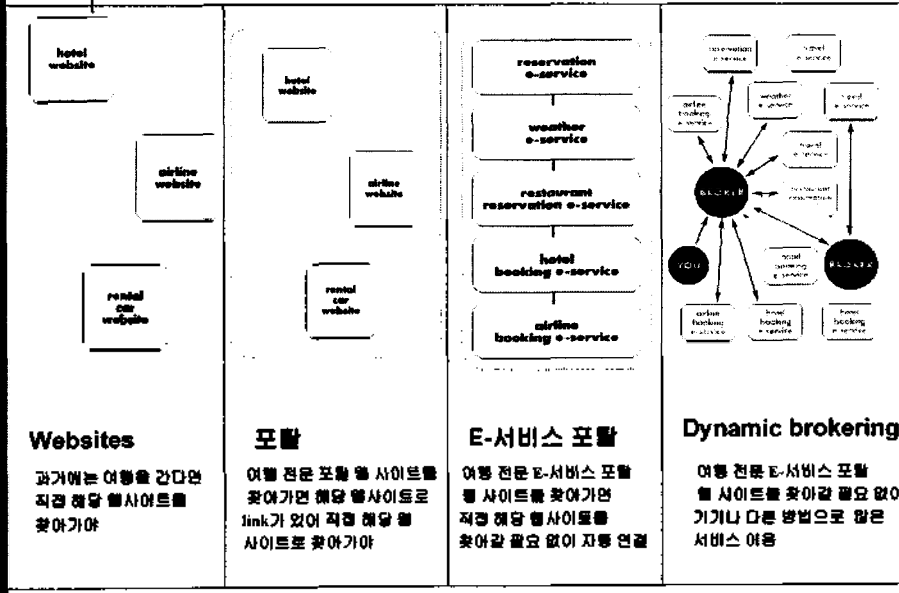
hotel website

airline website

rental car website

Websites

과거에는 여행을 간다면 직접 해당 웹사이트를 찾아가야

hotel website

airline website

rental car website

포탈

여행 전문 포탈 웹 사이트를 찾아가면 해당 웹사이트로 link가 있어 직접 해당 웹 사이트로 찾아가야

reservation e-service

weather e-service

restaurant reservation e-service

hotel booking e-service

airline booking e-service

E-서비스 포탈

여행 전문 E-서비스 포탈 웹 사이트를 찾아가면 직접 해당 웹사이트를 찾아갈 필요 없이 자동 연결

reservation e-service

travel e-service

weather e-service

airline booking e-service

travel e-service

travel e-service

BROKER

restaurant reservation

YOU

hotel booking e-service

BROKER

airline booking e-service

travel booking e-service

hotel booking e-service

Dynamic brokering

여행 전문 E-서비스 포탈 웹 사이트를 찾아갈 필요 없이 기기나 다른 방법으로 원은 서비스 이용